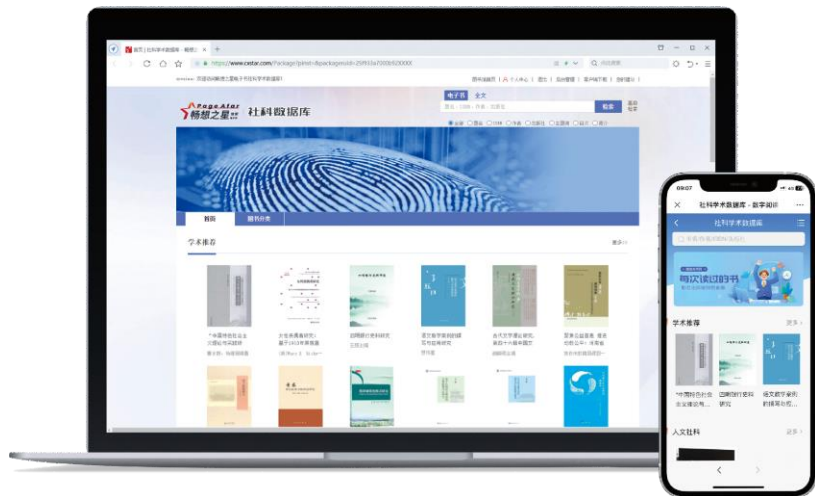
首页 | 社科学术数据库 - 畅想之星

https://www.cnstar.com/Package/pindex?packageid=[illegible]

PageStar 畅想之星

社科数据库

电子书 全文

检索

首页 图书分类

学术推荐

更多

09:07

社科学术数据库 - 数字阅读

社科学术数据库

学术推荐

更多

人文社科

更多